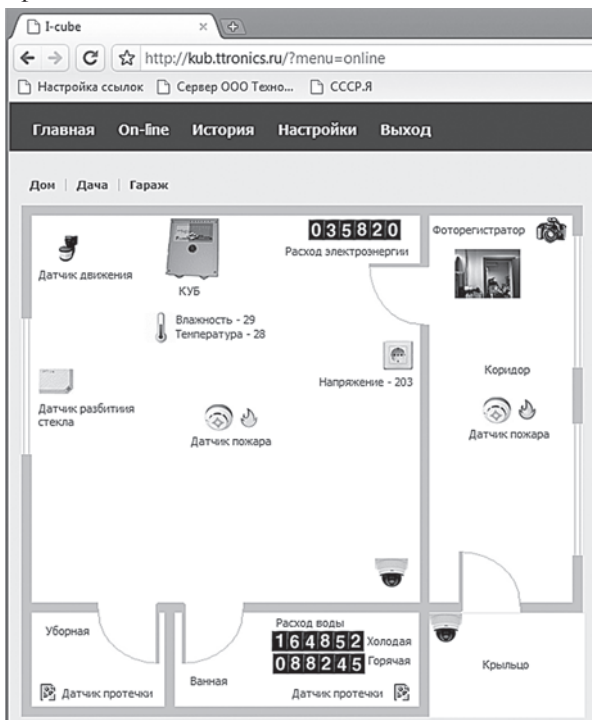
I-cube

http://kub.ttronics.ru/?menu=online

Настройка ссылок | Сервер ООО Техно... | СССР.Я

Главная On-line История Настройки Выход

Дом | Дача | Гараж

Датчик движения

КУБ

035820
Расход электроэнергии

Фоторегистратор

Влажность - 29
Температура - 28

Напряжение - 203

Коридор

Датчик разбития стекла

Датчик пожара

Датчик пожара

Уборная

Расход воды
164852 Холодая
088245 Горячая

Крыльцо

Ванная

Датчик протечки

Датчик протечки